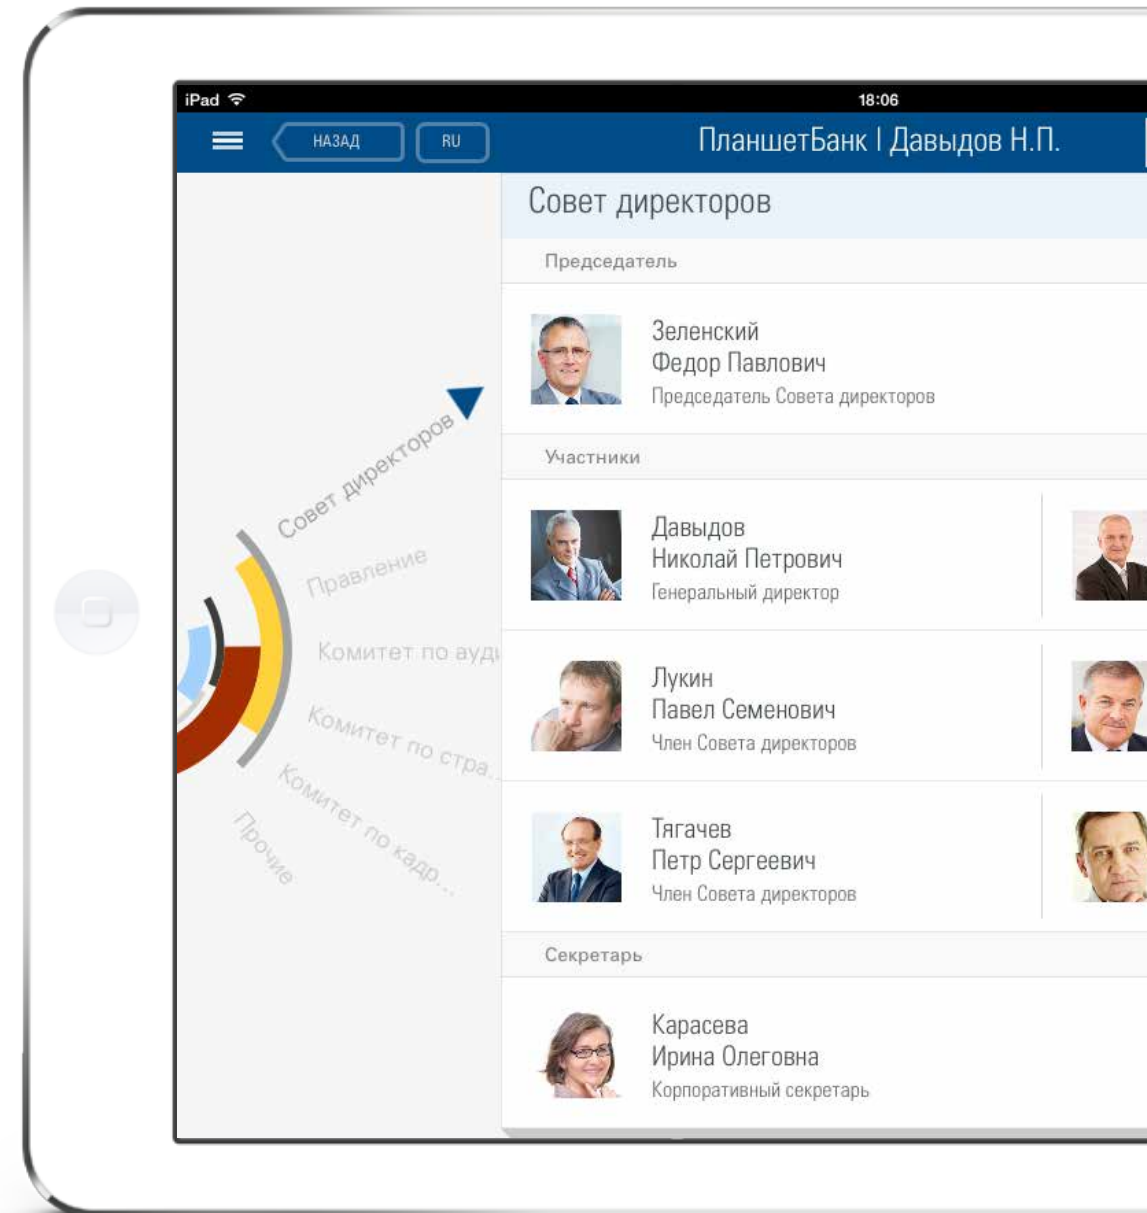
iPad 18:06

НАЗАД RU

ПланшетБанк | Давыдов Н.П.

Совет директоров
Правление
Комитет по ауди
Комитет по стра...
Комитет по кадр...
Прочие

Совет директоров

Председатель

Зеленский
Федор Павлович
Председатель Совета директоров

Участники

Давыдов
Николай Петрович
Генеральный директор

Лукин
Павел Семенович
Член Совета директоров

Тягачев
Петр Сергеевич
Член Совета директоров

Секретарь

Карасева
Ирина Олеговна
Корпоративный секретарь